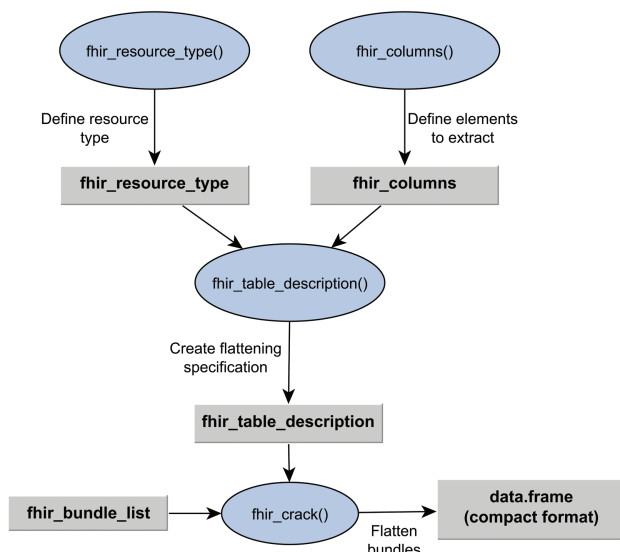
fhir_resource_type()

fhir_columns()

Define resource type

Define elements to extract

fhir_resource_type

fhir_columns

fhir_table_description()

Create flattening specification

fhir_table_description

fhir_bundle_list

fhir_crack()

data.frame
(compact format)

Flatten bundles